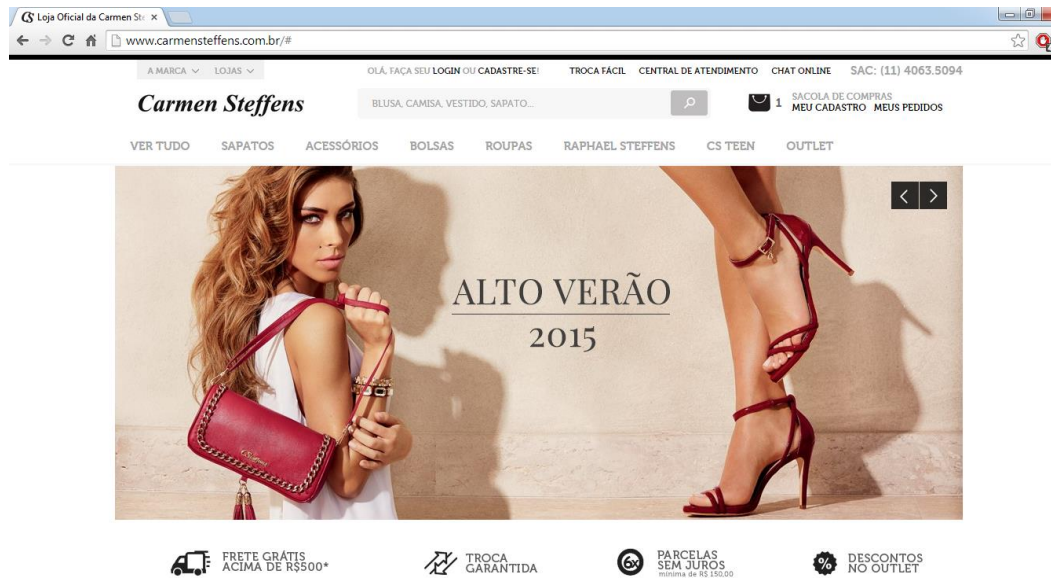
Loja Oficial da Carmen St ×

www.carmensteffens.com.br/#

A MARCA ∨ LOJAS ∨

OLÁ, FAÇA SEU LOGIN OU CADASTRE-SE! TROCA FÁCIL CENTRAL DE ATENDIMENTO CHAT ONLINE SAC: (11) 4063.5094

Carmen Steffens

BLUSA, CAMISA, VESTIDO, SAPATO...

1 SACOLA DE COMPRAS
MEU CADASTRO MEUS PEDIDOS

VER TUDO SAPATOS ACESSÓRIOS BOLSAS ROUPAS RAPHAEL STEFFENS CS TEEN OUTLET

ALTO VERÃO
2015

FRETE GRÁTIS ACIMA DE R$500*

TROCA GARANTIDA

6x PARCELAS SEM JUROS mínima de R$ 150,00

% DESCONTOS NO OUTLET